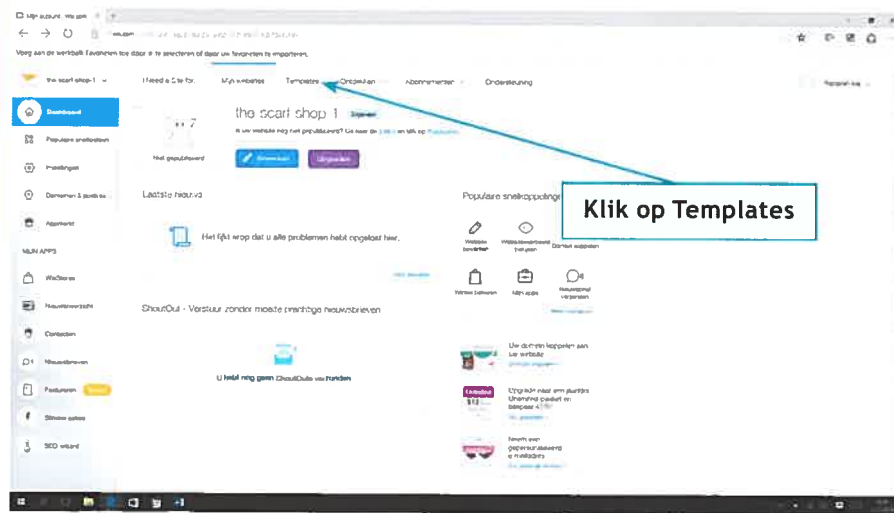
Voeg aan de werkbalk favorieten toe door ☆ te selecteren of door uw favorieten te importeren.

the scarf shop 1

I Need a Site for... Mijn websites Templates Ontdekken Abonnementen Ondersteuning

Dashboard

Populaire snelkoppelingen

Instellingen

Domeinen & postvak

Apparaat

MIJN APPS

WinStores

Nieuwsbrieven

Contacten

Nieuwsbrieven

Facturen

SEO wizard

the scarf shop 1

Niet gepubliceerd

Laatste nieuws

Het lijkt erop dat u alle problemen hebt opgelost hier.

Populaire snelkoppelingen

Klik op Templates

ShoutOut - Verstuur zonder moeite prachtige nieuwsbrieven

U hebt nog geen ShoutOuts verzonden

Uw domein koppelen aan uw website